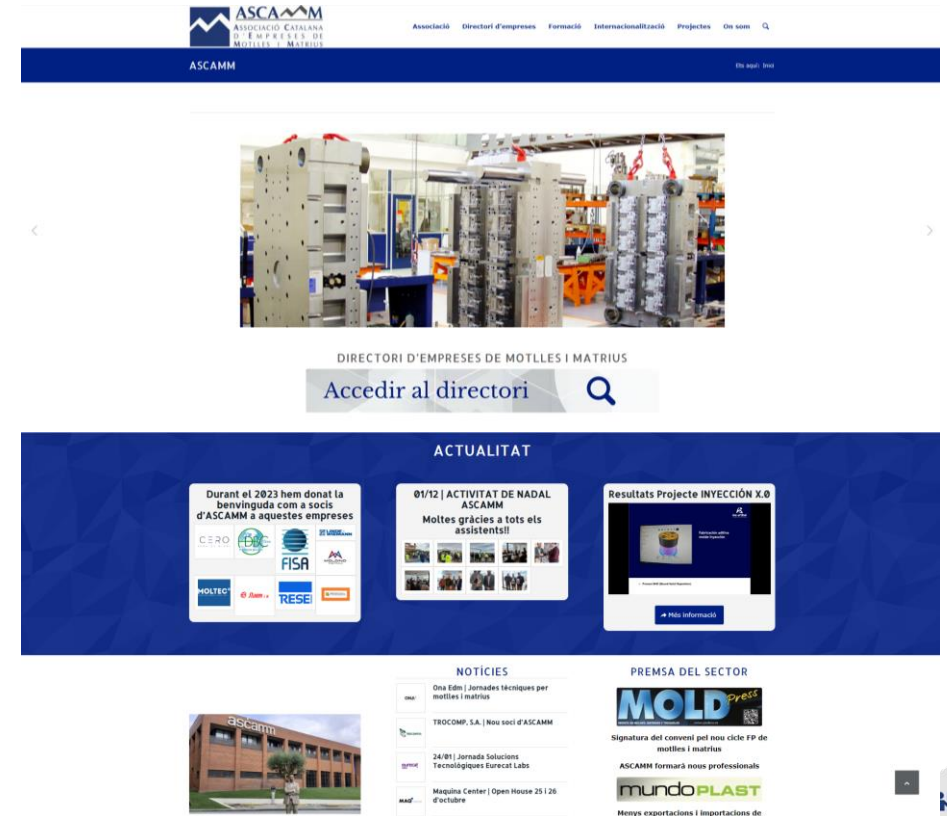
ASCAMM
ASSOCIACIÓ CATALANA D'EMPRESES DE MOTLLES I MATRIUS

Associació Directori d'empreses Formació Internacionalització Projectes On som

ASCAMM

Ets aquí: Inici

DIRECTORI D'EMPRESES DE MOTLLES I MATRIUS

Accedir al directori

ACTUALITAT

Durant el 2023 hem donat la benvinguda com a socis d'ASCAMM a aquestes empreses

CERO

FISA

MOLTECT

RESEI

01/12 | ACTIVITAT DE NADAL ASCAMM

Moltes gràcies a tots els assistents!!

Resultats Projecte INYECCIÓN X.0

Més informació

NOTÍCIES

Ona Edm | Jornades tècniques per motlles i matrius

TROCOMP, S.A. | Nou soci d'ASCAMM

24/01 | Jornada Solucions Tecnològiques Eurecat Labs

Maquina Center | Open House 25 i 26 d'octubre

ascamm

PREMSA DEL SECTOR

MOLD Press

Signatura del conveni pel nou cicle FP de motlles i matrius

ASCAMM formarà nous professionals

mundoPLAST

Menys exportacions i importacions de